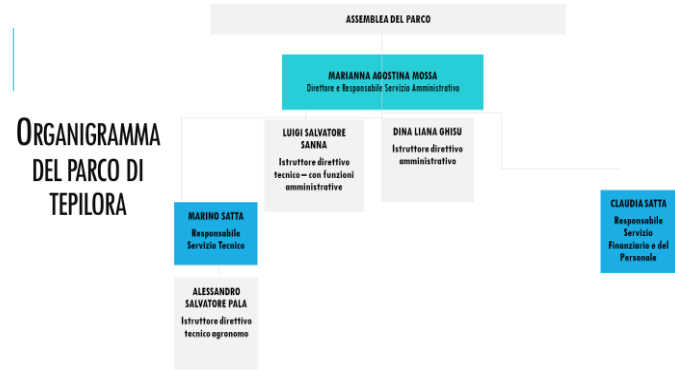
ORGANIGRAMMA DEL PARCO DI TEPILORA

ASSEMBLEA DEL PARCO

MARIANNA AGOSTINA MOSSA
Direttore e Responsabile Servizio Amministrativo

LUIGI SALVATORE SANNA
Istruttore direttivo tecnico – con funzioni amministrative

DINA LIANA GHISU
Istruttore direttivo amministrativo

MARINO SATTA
Responsabile Servizio Tecnico

ALESSANDRO SALVATORE PALA
Istruttore direttivo tecnico agronomo

CLAUDIA SATTA
Responsabile Servizio Finanziario e del Personale